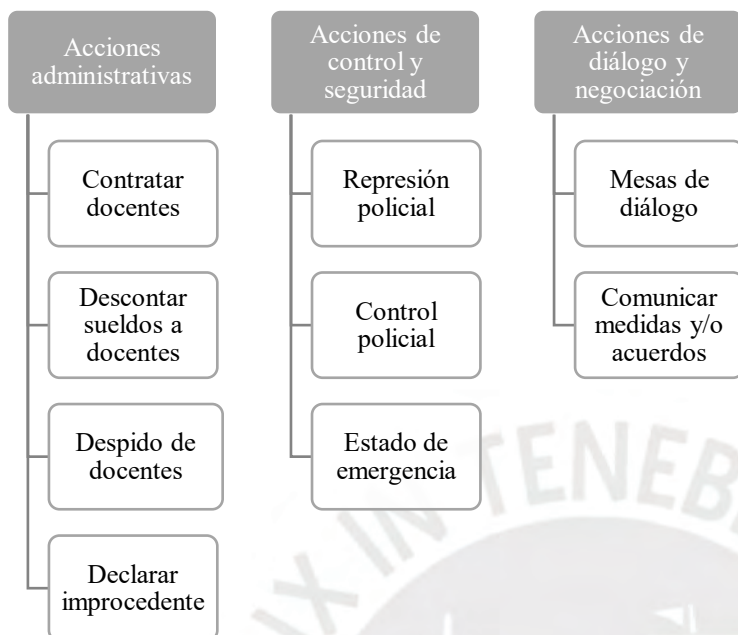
Acciones administrativas

Contratar docentes

Descontar sueldos a docentes

Despido de docentes

Declarar improcedente

Acciones de control y seguridad

Represión policial

Control policial

Estado de emergencia

Acciones de diálogo y negociación

Mesas de diálogo

Comunicar medidas y/o acuerdos

X IN TENEB